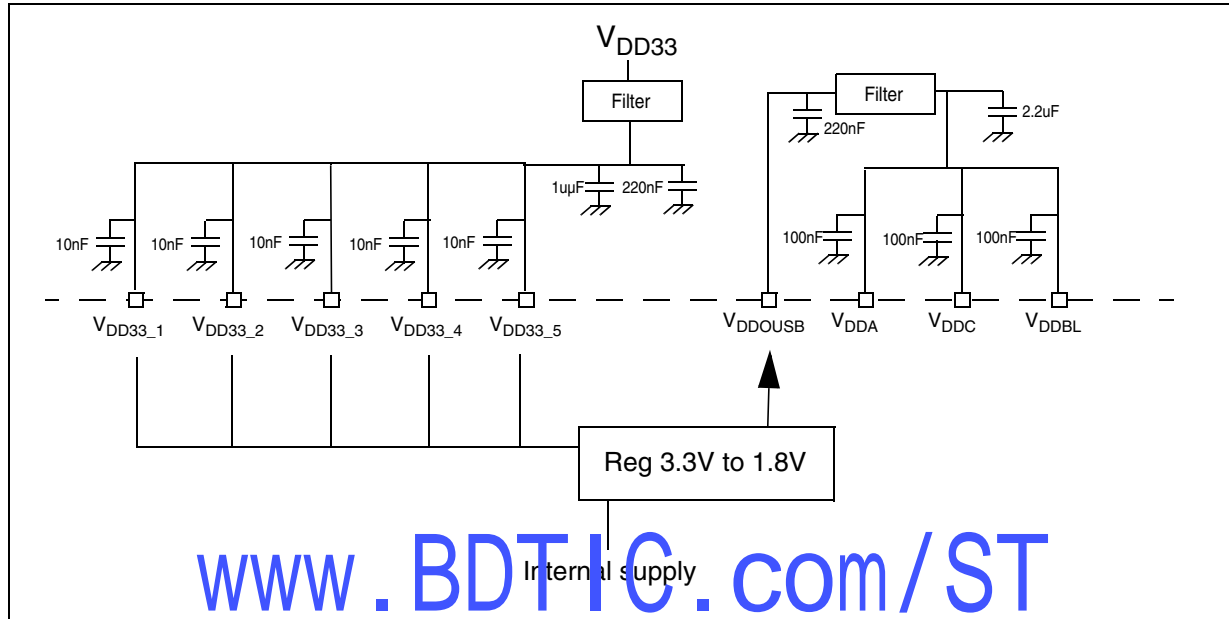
$V_{DD33}$

Filter

Filter

220nF

2.2uF

1uμF

220nF

10nF

10nF

10nF

10nF

10nF

100nF

100nF

100nF

$V_{DD33\_1}$

$V_{DD33\_2}$

$V_{DD33\_3}$

$V_{DD33\_4}$

$V_{DD33\_5}$

$V_{DDOUSB}$

$V_{DDA}$

$V_{DDC}$

$V_{DDBL}$

Reg 3.3V to 1.8V

Internal supply

www.BDTIC.com/ST